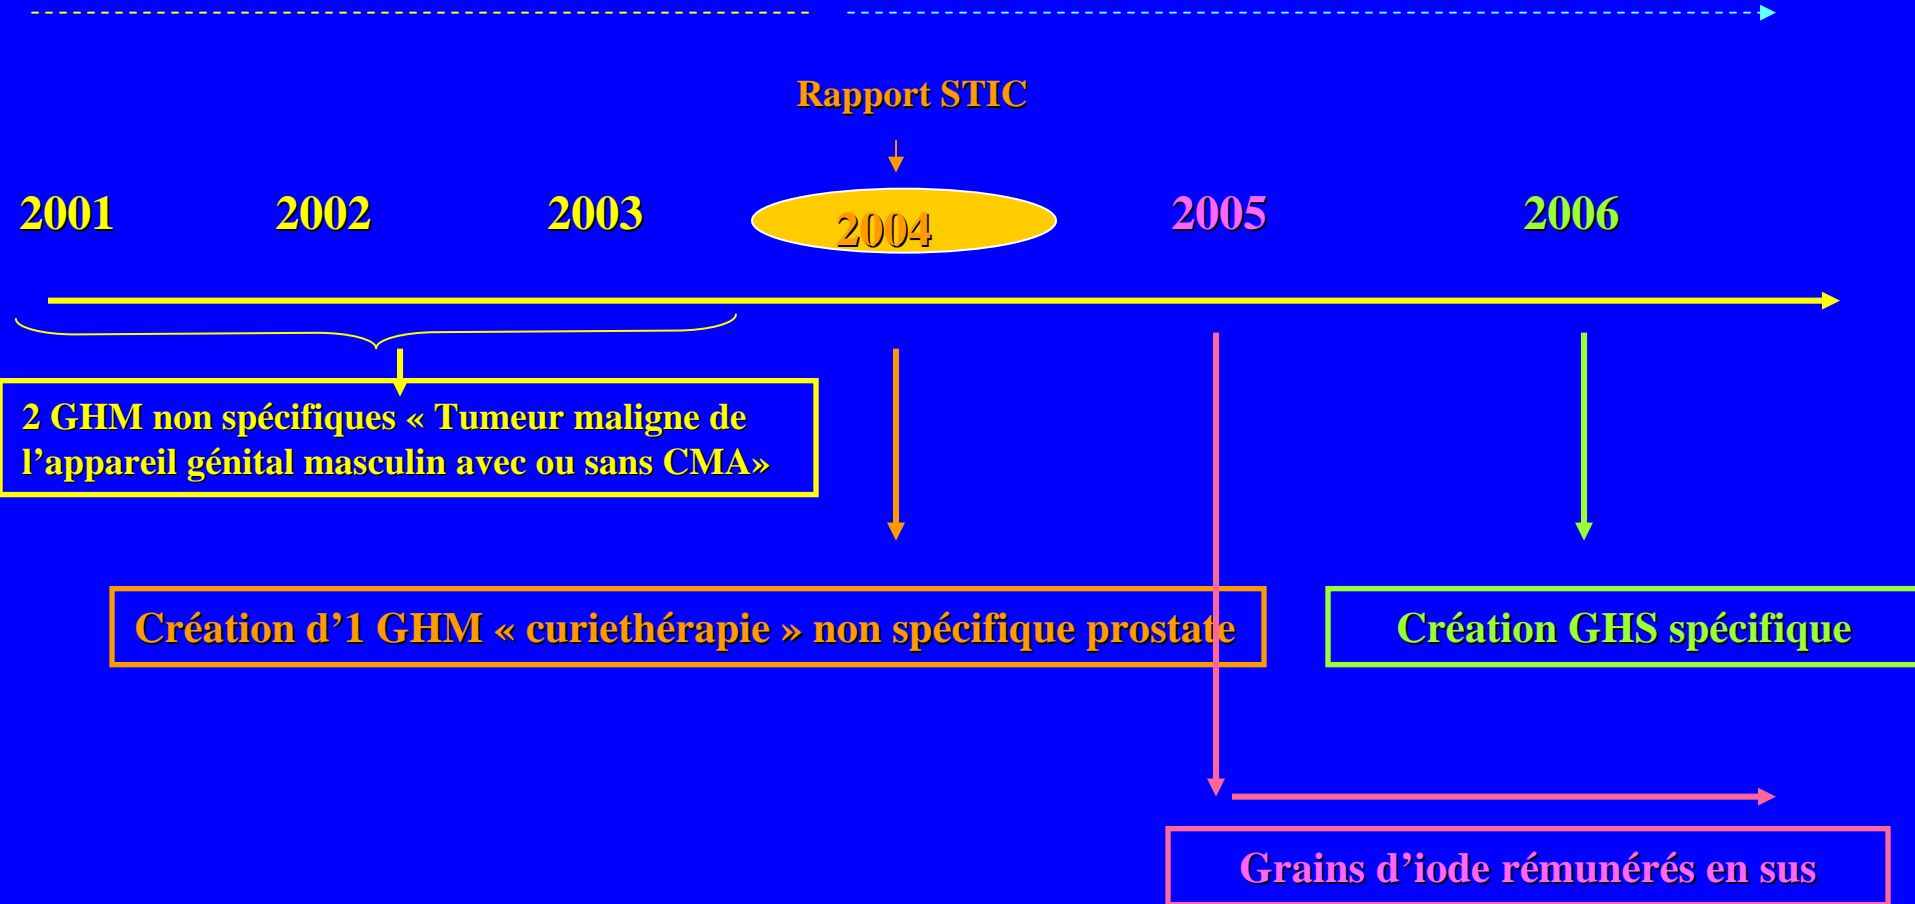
Rapport STIC

2001 2002 2003 2004 2005 2006

2 GHM non spécifiques « Tumeur maligne de l’appareil génital masculin avec ou sans CMA»

Création d’1 GHM « curiethérapie » non spécifique prostate

Création GHS spécifique

Grains d’iode rémunérés en sus